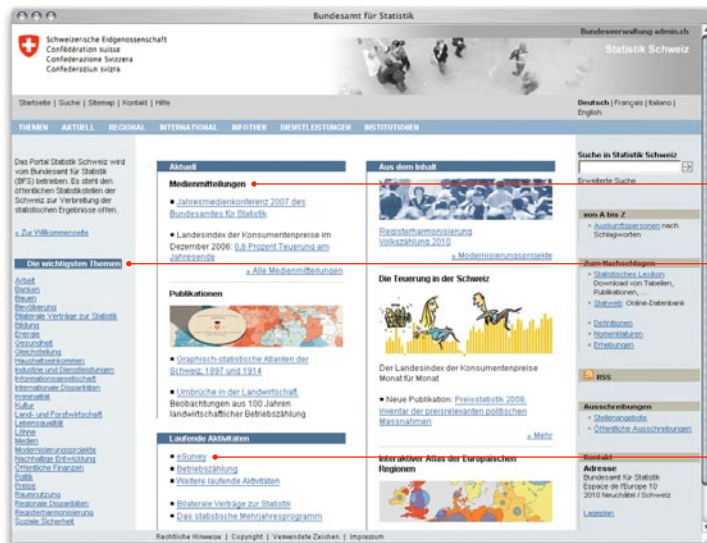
Bundesamt für Statistik

Schweizerische Eidgenossenschaft
Confédération suisse
Confederazione Svizzera
Confederaziun svizra

Bundesverwaltung admin.ch

Statistik Schweiz

Startseite | Suche | Sitemap | Kontakt | Hilfe

Deutsch | Français | Italiano | English

THEMEN AKTUELL REGIONAL INTERNATIONAL INFOTHEK DIENSTLEISTUNGEN INSTITUTIONEN

Das Portal Statistik Schweiz wird vom Bundesamt für Statistik (BFS) betrieben. Es steht den öffentlichen Statistikstellen der Schweiz zur Verbreitung der statistischen Ergebnisse offen.

» Zur Willkommenseite

Die wichtigsten Themen

Arbeit
Banken
Bauen
Bevölkerung
Bilaterale Verträge zur Statistik
Bildung
Energie
Gesundheit
Gleichstellung
Haushaltseinkommen
Industrie und Dienstleistungen
Informationsgesellschaft
Internationale Disparitäten
Kriminalität
Kultur
Land- und Forstwirtschaft
Lebensqualität
Löhne
Medien
Modernisierungsprojekte
Nachhaltige Entwicklung
Öffentliche Finanzen
Politik
Preise
Raumnutzung
Regionale Disparitäten
Registerharmonisierung
Soziale Sicherheit

Aktuell

Medienmitteilungen

Jahresmedienkonferenz 2007 des Bundesamtes für Statistik

Landesindex der Konsumentenpreise im Dezember 2006: 0,6 Prozent Teuerung am Jahresende

» Alle Medienmitteilungen

Publikationen

Graphisch-statistische Atlanten der Schweiz, 1897 und 1914

Umbrüche in der Landwirtschaft. Beobachtungen aus 100 Jahren landwirtschaftlicher Betriebszählung

Laufende Aktivitäten

eSurvey
Betriebszählung
Weitere laufende Aktivitäten

Bilaterale Verträge zur Statistik
Das statistische Mehrjahresprogramm

Aus dem Inhalt

Registerharmonisierung Volkszählung 2010

» Modernisierungsprojekte

Die Teuerung in der Schweiz

Der Landesindex der Konsumentenpreise Monat für Monat

Neue Publikation: Preisstatistik 2006. Inventar der preisrelevanten politischen Massnahmen

» Mehr

Interaktiver Atlas der Europäischen Regionen

Suche in Statistik Schweiz

Erweiterte Suche

von A bis Z

Auskunftspersonen nach Schlagworten

Zum Nachschlagen

Statistisches Lexikon Download von Tabellen, Publikationen, ...
Statweb Online-Datenbank

Definitionen
Nomenklaturen
Erhebungen

RSS

Ausschreibungen

Stellenangebote
Öffentliche Ausschreibungen

Kontakt

Adresse
Bundesamt für Statistik
Espace de l'Europe 10
2010 Neuchâtel / Schweiz

Lageplan

Rechtliche Hinweise | Copyright | Verwendete Zeichen | Impressum